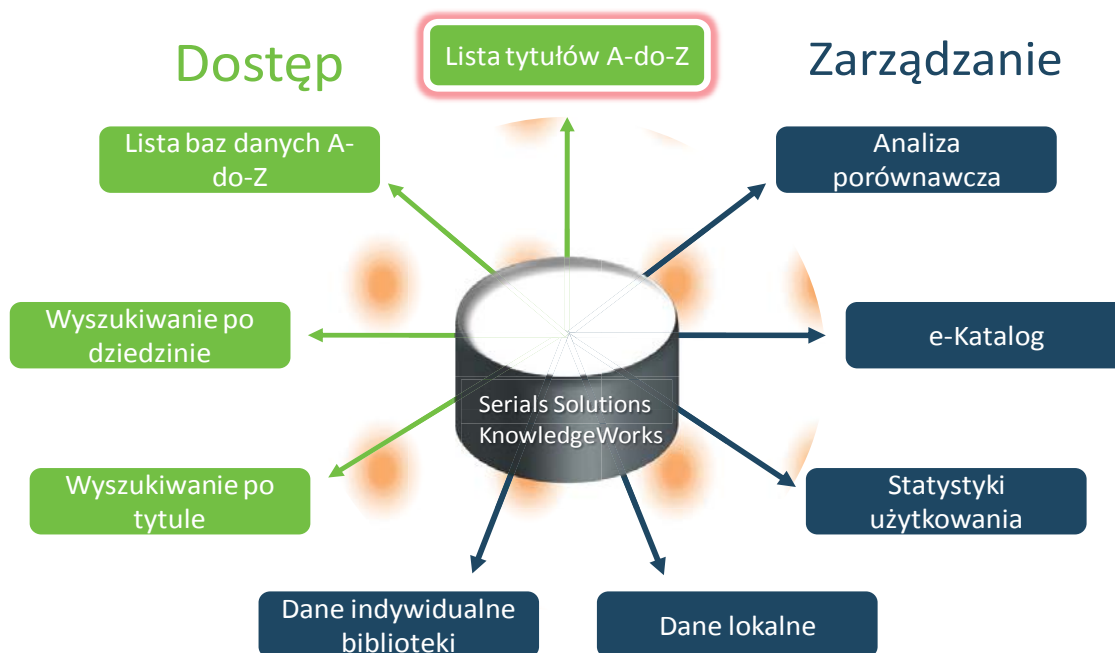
Dostęp

Lista tytułów A-do-Z

Zarządzanie

Lista baz danych A-do-Z

Analiza porównawcza

Wyszukiwanie po dziedzinie

e-Katalog

Serials Solutions KnowledgeWorks

Wyszukiwanie po tytule

Statystyki użytkowania

Dane indywidualne biblioteki

Dane lokalne